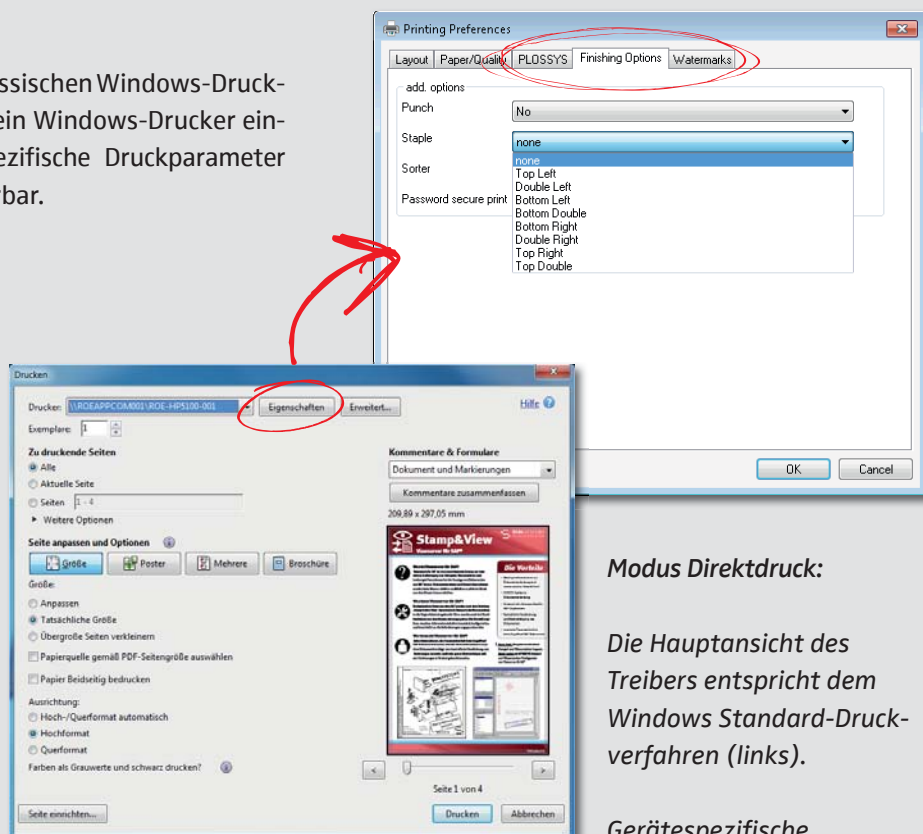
ssischen Windows-Druck- ein Windows-Drucker ein- ezifische Druckparameter rbar.

Printing Preferences

Layout | Paper/Quality | PLOSSYS | Finishing Options | Watermarks

add. options

Punch | No

Staple | none

none
Top Left
Double Left
Bottom Left
Bottom Double
Bottom Right
Double Right
Top Right
Top Double

Sorter

Password secure print

OK | Cancel

Drucken

Drucker: \\ROEAPPCOM001\ROE-HP5100-001 | Eigenschaften | Erweitert...

Hilfe

Exemplare: 1

Zu druckende Seiten
Alle
Aktuelle Seite
Seiten 1 - 4
Weitere Optionen

Seite anpassen und Optionen
Größe | Poster | Mehrere | Broschüre

Größe:
Anpassen
Tatsächliche Größe
Übergroße Seiten verkleinern
Papierquelle gemäß PDF-Seitengröße auswählen

Papier Beidseitig bedrucken

Ausrichtung:
Hoch-/Querformat automatisch
Hochformat
Querformat

Farben als Grauwerte und schwarz drucken?

Kommentare & Formulare
Dokument und Markierungen
Kommentare zusammenfassen

209,89 x 297,05 mm

Stamp&View

Die Vorteile

Seite 1 von 4

Seite einrichten... | Drucken | Abbrechen

Modus Direktdruck:

Die Hauptansicht des Treibers entspricht dem Windows Standard-Druckverfahren (links).

Gerätespezifische